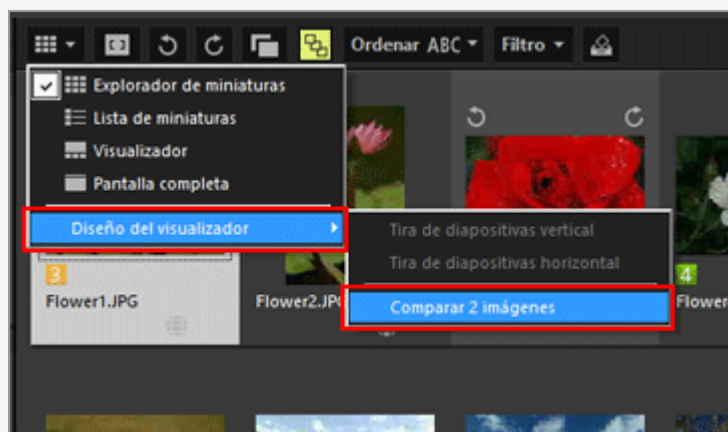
Ordenar ABC
Filtro

Explorador de miniaturas
Lista de miniaturas
Visualizador
Pantalla completa
Diseño del visualizador

Tira de diapositivas vertical
Tira de diapositivas horizontal
Comparar 2 imágenes

3
Flower1.JPG
Flower2.JP
4
Flower